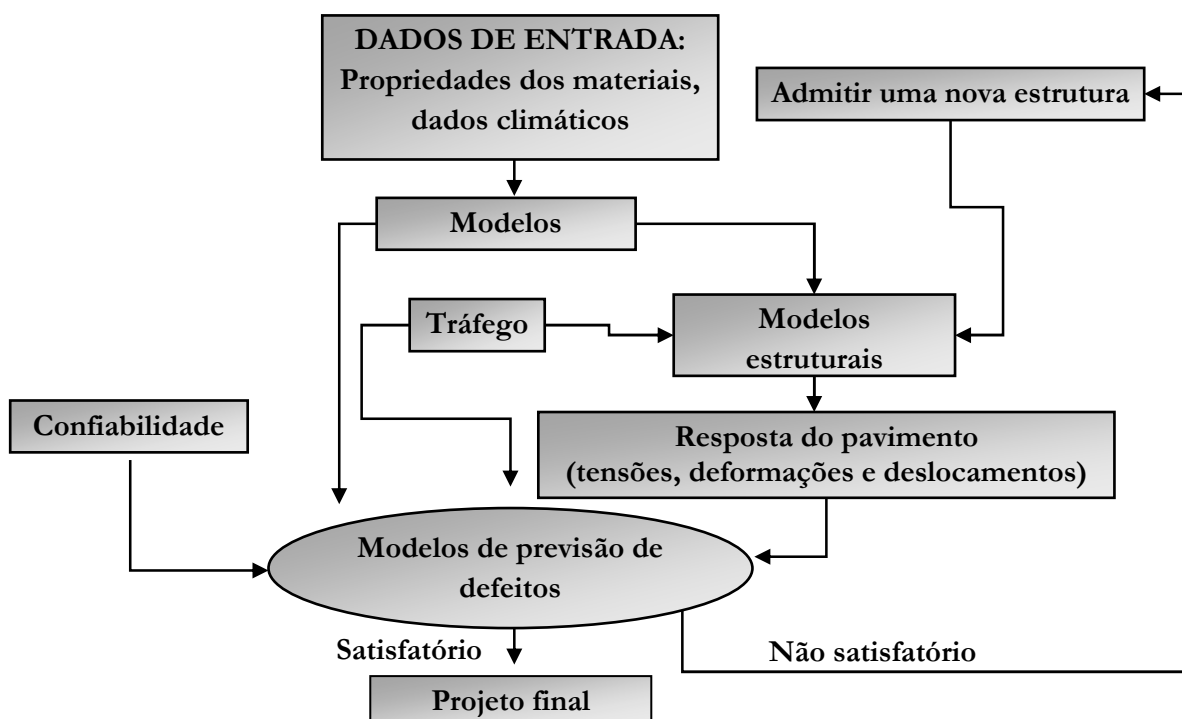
DADOS DE ENTRADA:
Propriedades dos materiais, dados climáticos

Admitir uma nova estrutura

Modelos

Tráfego

Modelos estruturais

Confiabilidade

Resposta do pavimento (tensões, deformações e deslocamentos)

Modelos de previsão de defeitos

Satisfatório

Não satisfatório

Projeto final